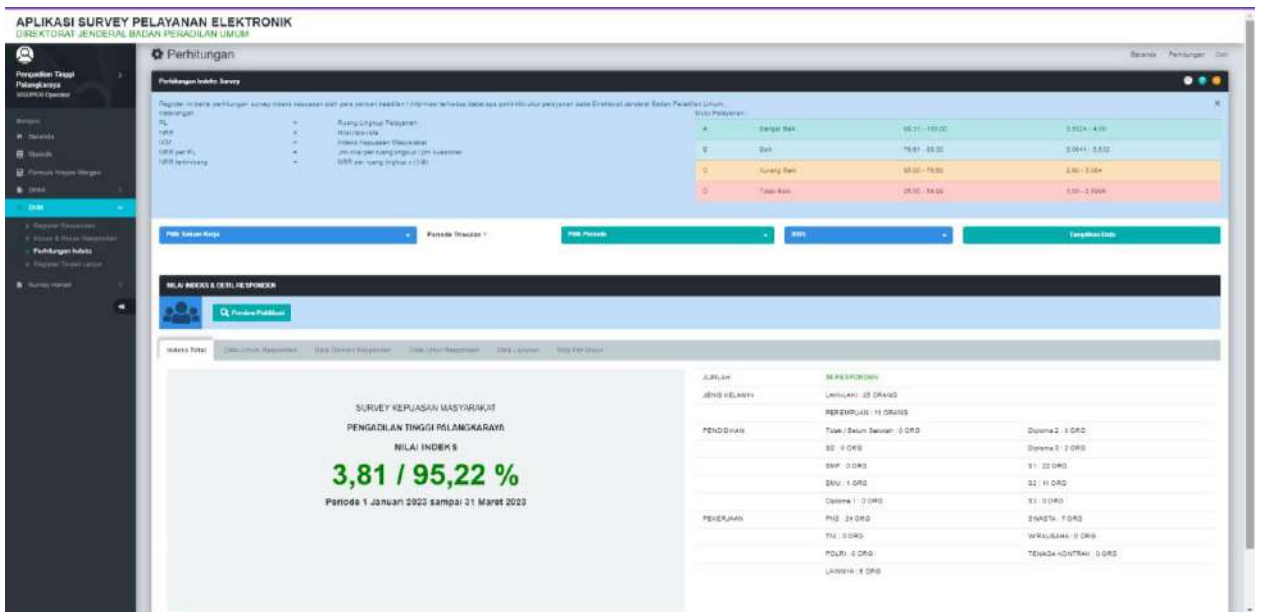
APLIKASI SURVEY PELAYANAN ELEKTRONIK
DIREKTORAT JENDERAL BADAN PERADILAN UMUM

Pengadilan Tinggi Palangkaraya
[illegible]

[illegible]
Beranda
Statistik
Formulir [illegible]
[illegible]
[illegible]
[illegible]
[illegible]
Perhitungan Indeks
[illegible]
Survey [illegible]

Perhitungan

Beranda Perhitungan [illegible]

Perhitungan Indeks Survey

Register ini berisi perhitungan survey indeks kepuasan oleh para pencari keadilan / informasi terhadap beberapa point/unsur pelayanan pada Direktorat Jenderal Badan Peradilan Umum.
Keterangan:
RL = Ruang Lingkup Pelayanan
NRR = Nilai rata-rata
IKM = Indeks Kepuasan Masyarakat
NRR per RL = Jml nilai per ruang lingkup / jml kuesioner
NRR tertimbang = NRR per ruang lingkup x (1/9)

Mutu Pelayanan:

| | | | |
|---|---|---|---|
| A | Sangat Baik | 88.31 - 100.00 | 3.5324 - 4.00 |
| B | Baik | 76.61 - 88.30 | 3.0644 - 3.532 |
| C | Kurang Baik | 65.00 - 76.60 | 2.60 - 3.064 |
| D | Tidak Baik | 25.00 - 64.99 | 1.00 - 2.5996 |

Pilih Satuan Kerja
Periode Triwulan *
Pilih Periode
2023
Tampilkan Data

NILAI INDEKS & DETIL RESPONDEN

Preview Publikasi

Indeks Total | Data Umum Responden | Data Domisili Responden | Data Unsur Responden | Data Layanan | Nilai Per Unsur

SURVEY KEPUASAN MASYARAKAT
PENGADILAN TINGGI PALANGKARAYA
NILAI INDEKS
3,81 / 95,22 %
Periode 1 Januari 2023 sampai 31 Maret 2023

| | | |
|---|---|---|
| JUMLAH | 38 RESPONDEN | |
| JENIS KELAMIN | LAKI-LAKI : 23 ORANG | |
| | PEREMPUAN : 15 ORANG | |
| PENDIDIKAN | Tidak / Belum Sekolah : 0 ORG | Diploma 2 : 0 ORG |
| | SD : 0 ORG | Diploma 3 : 2 ORG |
| | SMP : 0 ORG | S1 : 22 ORG |
| | SMU : 1 ORG | S2 : 11 ORG |
| | Diploma 1 : 0 ORG | S3 : 0 ORG |
| PEKERJAAN | PNS : 24 ORG | SWASTA : 7 ORG |
| | TNI : 0 ORG | WIRAUSAHA : 0 ORG |
| | POLRI : 0 ORG | TENAGA KONTRAK : 0 ORG |
| | LAINNYA : 6 ORG | |